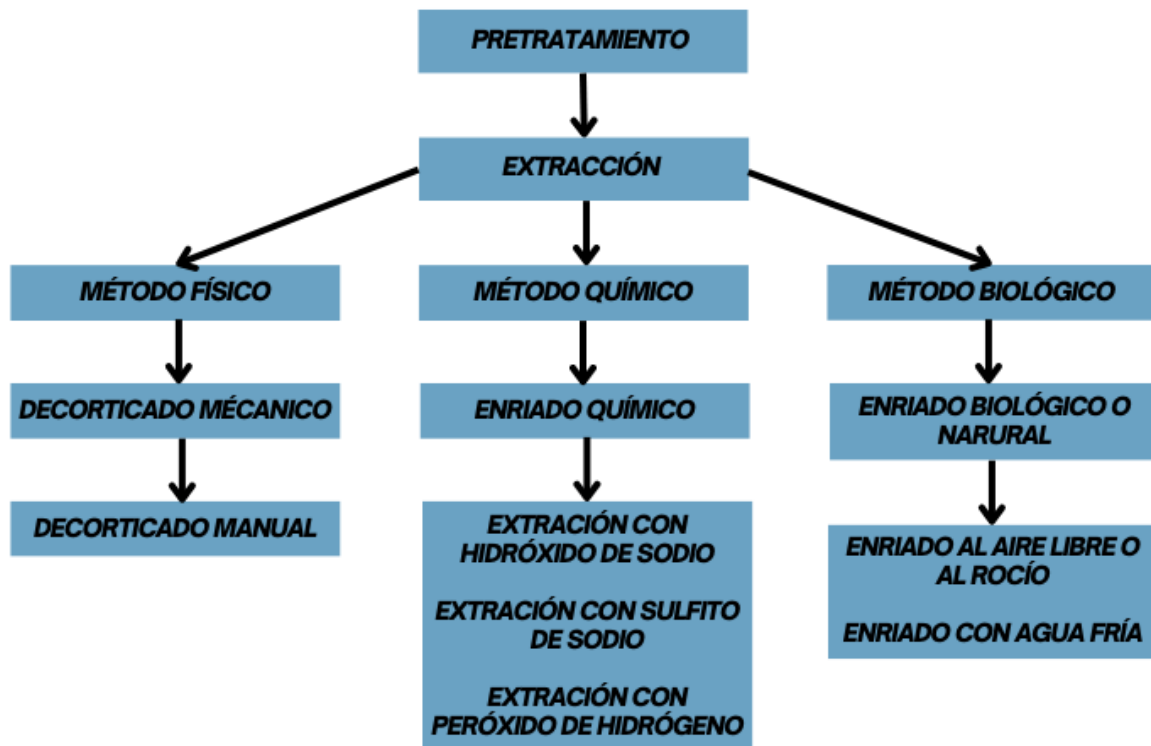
PRETRATAMIENTO

EXTRACCIÓN

MÉTODO FÍSICO

MÉTODO QUÍMICO

MÉTODO BIOLÓGICO

DECORTICADO MÉCANICO

DECORTICADO MANUAL

ENRIADO QUÍMICO

EXTRACIÓN CON HIDRÓXIDO DE SODIO

EXTRACIÓN CON SULFITO DE SODIO

EXTRACIÓN CON PERÓXIDO DE HIDRÓGENO

ENRIADO BIOLÓGICO O NARURAL

ENRIADO AL AIRE LIBRE O AL ROCÍO

ENRIADO CON AGUA FRÍA